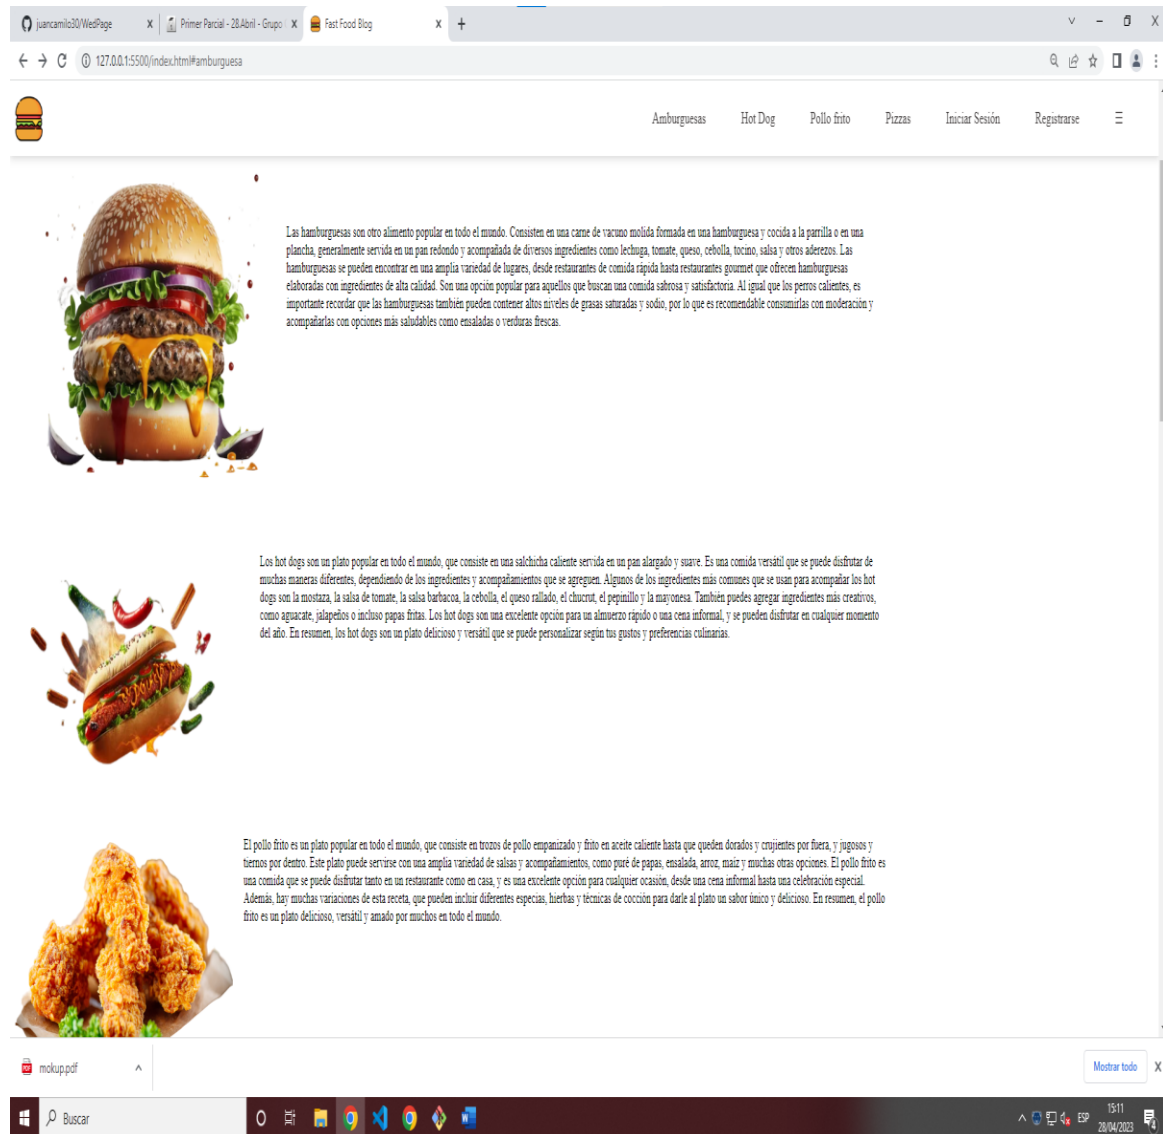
juancamilo30/WedPage
Primer Parcial - 28.Abril - Grupo
Fast Food Blog
127.0.0.1:5500/index.html#amburguesa

Amburguesas Hot Dog Pollo frito Pizzas Iniciar Sesión Registrarse

Las hamburguesas son otro alimento popular en todo el mundo. Consisten en una carne de vacuno molida formada en una hamburguesa y cocida a la parrilla o en una plancha, generalmente servida en un pan redondo y acompañada de diversos ingredientes como lechuga, tomate, queso, cebolla, tocino, salsa y otros aderezos. Las hamburguesas se pueden encontrar en una amplia variedad de lugares, desde restaurantes de comida rápida hasta restaurantes gourmet que ofrecen hamburguesas elaboradas con ingredientes de alta calidad. Son una opción popular para aquellos que buscan una comida sabrosa y satisfactoria. Al igual que los perros calientes, es importante recordar que las hamburguesas también pueden contener altos niveles de grasas saturadas y sodio, por lo que es recomendable consumirlas con moderación y acompañarlas con opciones más saludables como ensaladas o verduras frescas.

Los hot dogs son un plato popular en todo el mundo, que consiste en una salchicha caliente servida en un pan alargado y suave. Es una comida versátil que se puede disfrutar de muchas maneras diferentes, dependiendo de los ingredientes y acompañamientos que se agreguen. Algunos de los ingredientes más comunes que se usan para acompañar los hot dogs son la mostaza, la salsa de tomate, la salsa barbacoa, la cebolla, el queso rallado, el chucrut, el pepinillo y la mayonesa. También puedes agregar ingredientes más creativos, como aguacate, jalapeños o incluso papas fritas. Los hot dogs son una excelente opción para un almuerzo rápido o una cena informal, y se pueden disfrutar en cualquier momento del año. En resumen, los hot dogs son un plato delicioso y versátil que se puede personalizar según tus gustos y preferencias culinarias.

El pollo frito es un plato popular en todo el mundo, que consiste en trozos de pollo empanizado y frito en aceite caliente hasta que queden dorados y crujientes por fuera, y jugosos y tiernos por dentro. Este plato puede servirse con una amplia variedad de salsas y acompañamientos, como puré de papas, ensalada, arroz, maíz y muchas otras opciones. El pollo frito es una comida que se puede disfrutar tanto en un restaurante como en casa, y es una excelente opción para cualquier ocasión, desde una cena informal hasta una celebración especial. Además, hay muchas variaciones de esta receta, que pueden incluir diferentes especias, hierbas y técnicas de cocción para darle al plato un sabor único y delicioso. En resumen, el pollo frito es un plato delicioso, versátil y amado por muchos en todo el mundo.

mokup.pdf
Mostrar todo
Buscar
ESP 15:11 28/04/2023